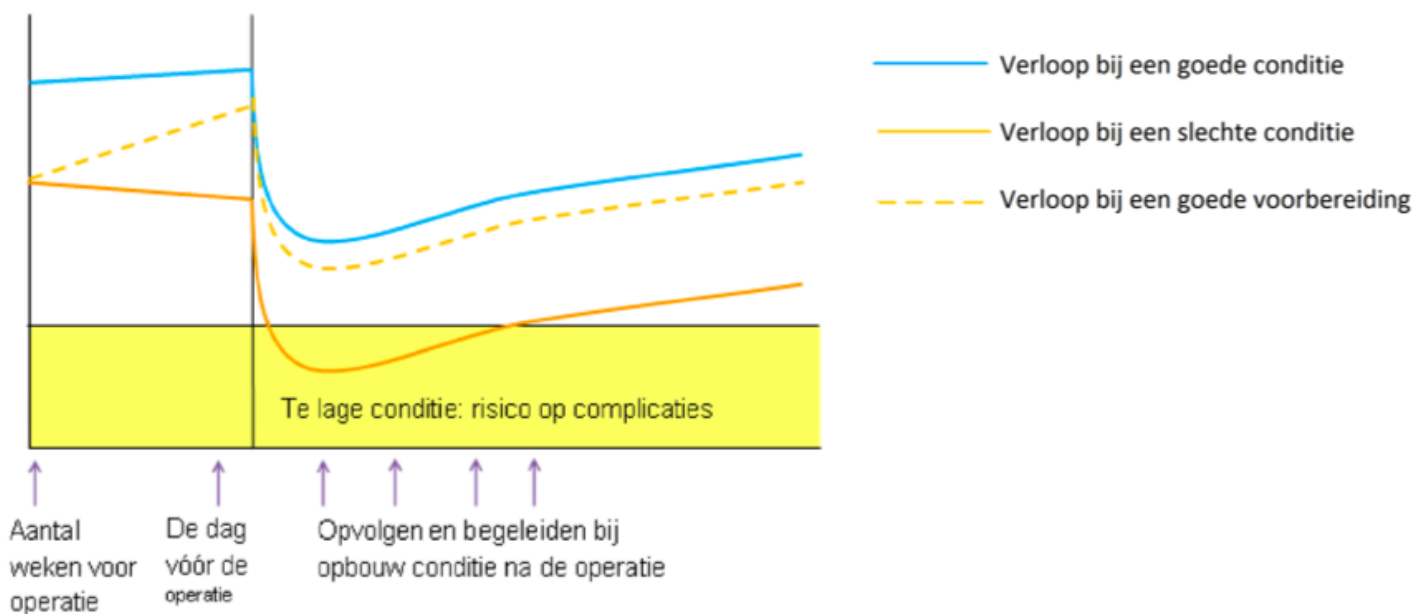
Verloop bij een goede conditie

Verloop bij een slechte conditie

Verloop bij een goede voorbereiding

Te lage conditie: risico op complicaties

Aantal weken voor operatie

De dag vóór de operatie

Opvolgen en begeleiden bij opbouw conditie na de operatie